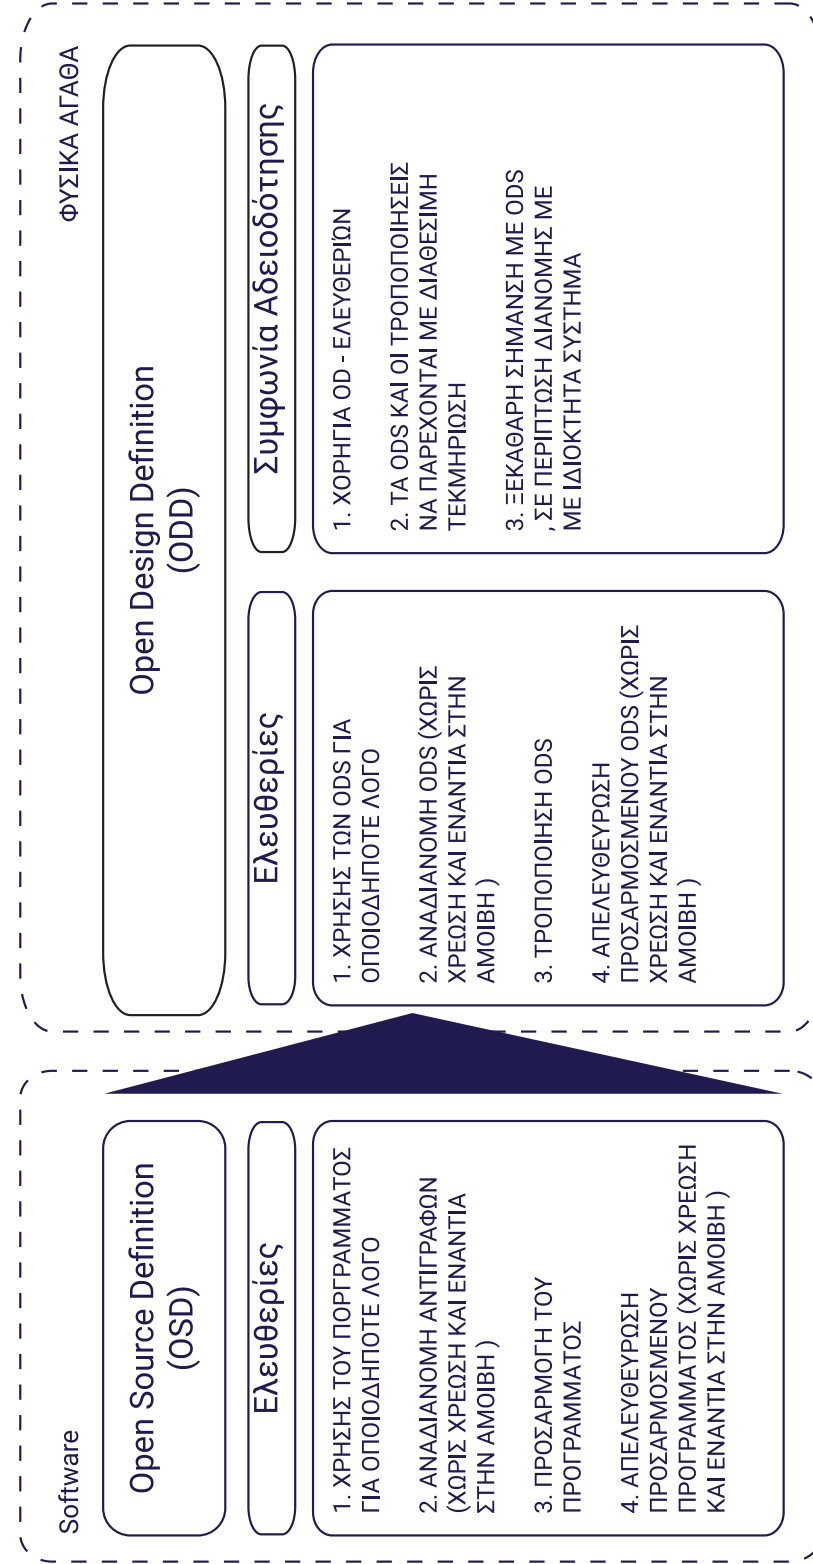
ΦΥΣΙΚΑ ΑΓΑΘΑ

Open Design Definition (ODD)

Ελευθερίες

1. ΧΡΗΣΗΣ ΤΩΝ ODS ΓΙΑ ΟΠΟΙΟΔΗΠΟΤΕ ΛΟΓΟ

2. ΑΝΑΔΙΑΝΟΜΗ ODS (ΧΩΡΙΣ ΧΡΕΩΣΗ ΚΑΙ ΕΝΑΝΤΙΑ ΣΤΗΝ ΑΜΟΙΒΗ )

3. ΤΡΟΠΟΠΟΙΗΣΗ ODS

4. ΑΠΕΛΕΥΘΕΥΡΩΣΗ ΠΡΟΣΑΡΜΟΣΜΕΝΟΥ ODS (ΧΩΡΙΣ ΧΡΕΩΣΗ ΚΑΙ ΕΝΑΝΤΙΑ ΣΤΗΝ ΑΜΟΙΒΗ )

Συμφωνία Αδειοδότησης

1. ΧΟΡΗΓΙΑ OD - ΕΛΕΥΘΕΡΙΩΝ

2. ΤΑ ODS ΚΑΙ ΟΙ ΤΡΟΠΟΠΟΙΗΣΕΙΣ ΝΑ ΠΑΡΕΧΟΝΤΑΙ ΜΕ ΔΙΑΘΕΣΙΜΗ ΤΕΚΜΗΡΙΩΣΗ

3. ΞΕΚΑΘΑΡΗ ΣΗΜΑΝΣΗ ΜΕ ODS , ΣΕ ΠΕΡΙΠΤΩΣΗ ΔΙΑΝΟΜΗΣ ΜΕ ΜΕ ΙΔΙΟΚΤΗΤΑ ΣΥΣΤΗΜΑ

Software

Open Source Definition (OSD)

Ελευθερίες

1. ΧΡΗΣΗΣ ΤΟΥ ΠΟΡΓΡΑΜΜΑΤΟΣ ΓΙΑ ΟΠΟΙΟΔΗΠΟΤΕ ΛΟΓΟ

2. ΑΝΑΔΙΑΝΟΜΗ ΑΝΤΙΓΡΑΦΩΝ (ΧΩΡΙΣ ΧΡΕΩΣΗ ΚΑΙ ΕΝΑΝΤΙΑ ΣΤΗΝ ΑΜΟΙΒΗ )

3. ΠΡΟΣΑΡΜΟΓΗ ΤΟΥ ΠΡΟΓΡΑΜΜΑΤΟΣ

4. ΑΠΕΛΕΥΘΕΥΡΩΣΗ ΠΡΟΣΑΡΜΟΣΜΕΝΟΥ ΠΡΟΓΡΑΜΜΑΤΟΣ (ΧΩΡΙΣ ΧΡΕΩΣΗ ΚΑΙ ΕΝΑΝΤΙΑ ΣΤΗΝ ΑΜΟΙΒΗ )